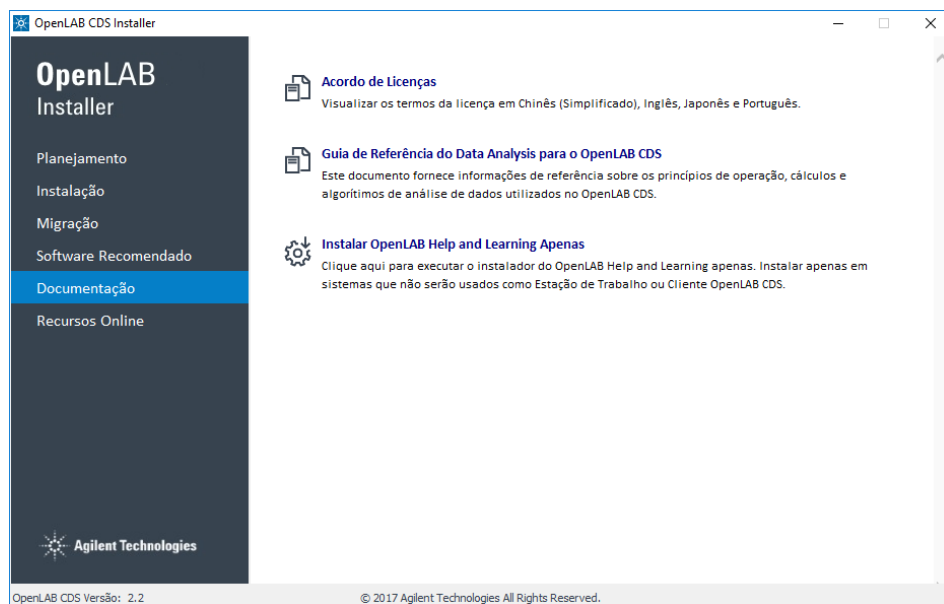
OpenLAB CDS Installer

OpenLAB
Installer

Planejamento
Instalação
Migração
Software Recomendado
Documentação
Recursos Online

Acordo de Licenças
Visualizar os termos da licença em Chinês (Simplificado), Inglês, Japonês e Português.

Guia de Referência do Data Analysis para o OpenLAB CDS
Este documento fornece informações de referência sobre os princípios de operação, cálculos e algorítimos de análise de dados utilizados no OpenLAB CDS.

Instalar OpenLAB Help and Learning Apenas
Clique aqui para executar o instalador do OpenLAB Help and Learning apenas. Instalar apenas em sistemas que não serão usados como Estação de Trabalho ou Cliente OpenLAB CDS.

Agilent Technologies

OpenLAB CDS Versão: 2.2
© 2017 Agilent Technologies All Rights Reserved.